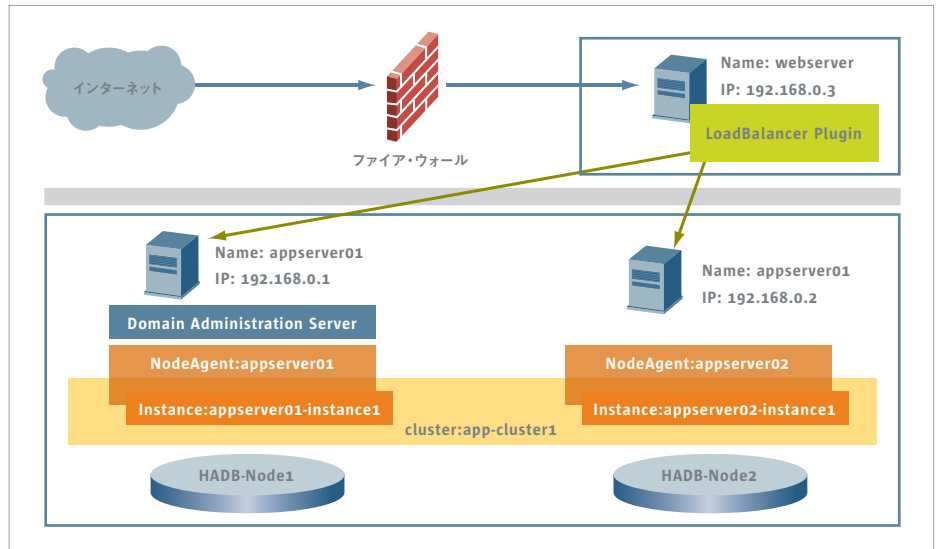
インターネット

ファイア・ウォール

Name: webserver
IP: 192.168.0.3

LoadBalancer Plugin

Name: appserver01
IP: 192.168.0.1

Domain Administration Server

NodeAgent:appserver01

Instance:appserver01-instance1

Name: appserver01
IP: 192.168.0.2

NodeAgent:appserver02

Instance:appserver02-instance1

cluster:app-cluster1

HADB-Node1

HADB-Node2